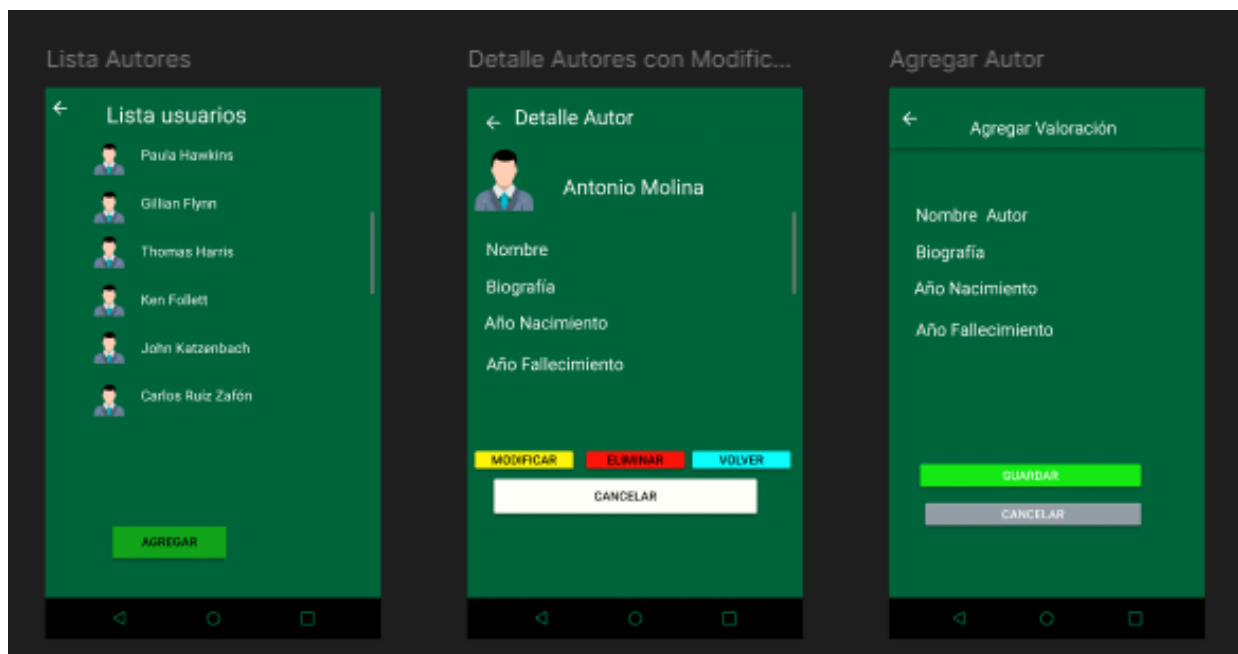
Lista Autores

Lista usuarios

Paula Hawkins

Gillian Flynn

Thomas Harris

Ken Follett

John Katzenbach

Carlos Ruiz Zafón

AGREGAR

Detalle Autores con Modific...

Detalle Autor

Antonio Molina

Nombre

Biografía

Año Nacimiento

Año Fallecimiento

MODIFICAR

ELIMINAR

VOLVER

CANCELAR

Agregar Autor

Agregar Valoración

Nombre Autor

Biografía

Año Nacimiento

Año Fallecimiento

GUARDAR

CANCELAR